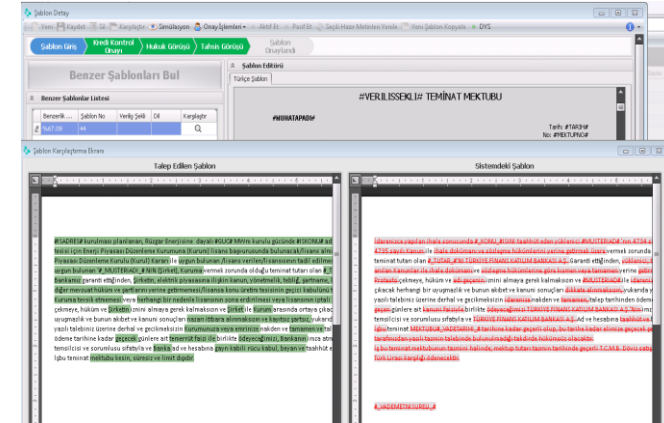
Şablon Detay

Yeni Kaydet Sil Karşılaştır Simülasyon Onay İşlemleri Aktif Et Pasif Et Seçili Hazır Metinleri Yenile Yeni Şablon Kopyala DYS

Şablon Giriş | Kredi Kontrol Onayı | Hukuk Görüşü | Talimis Görüşü | Şablon Onaylandı

Benzer Şablonları Bul

Benzer Şablonlar Listesi

| Benzerlik ... | Şablon No | Verilis Şekli | Dil | Karşılaştır |
|---|---|---|---|---|
| %67,09 | 44 | | | |

Şablon Editörü

Türkçe Şablon

#VERILISSEKLI# TEMİNAT MEKTUBU

#MUHATAPADI#

Tarih: #TARIH#
No: #REFNO#

Şablon Karşılaştırma Ekranı

Talep Edilen Şablon

#SADRES# kurulması planlanan, Rüzgar Enerjisine dayalı #GUC# MW'lık kurulu gücünde #ISKONUM ad tesisi için Enerji Piyasası Düzenleme Kurumu (Kurum) lisans başvurusunda bulunacak/lisans alm Piyasası Düzenleme Kurulu (Kurul) kararı ile uygun bulunan /lisans verilen/lisansını tadil edilmes uygun bulunan #_MUSTERIADI_#NN (Şirket), Kuruma vermek zorunda olduğu teminat tutarı olan #_T Bankamız garanti ettiğinden, Şirketin, elektrik piyasasına ilişkin kanun, yönetmelik, tebliğ, şartname, k diğer mevzuat hüküm ve şartlarını yerine getirmemesi/lisansa konu üretim tesisinin geçici kabulünü t Kuruma teslik etmemesi veya herhangi bir nedenle lisansının sona erdirilmesi veya lisansının iptali çekmeye, hüküm ve Şirketin imini almaya gerek kalmaksızın ve Şirket ile Kurum arasında ortaya çıkac uyuşmazlık ve bunun akıbet ve kanuni sonuçları nazarı itibara alınmaksızın ve kayıtsız şartsız, nukand yazılı talebiniz üzerine derhal ve gecikmeksizin Kurumumuza veya emrinize nakden ve tamamen ve fai ödeme tarihine kadar geçecek günlere ait temerrüt faizi ile birlikte ödeyeceğimizi, Bankanın imza atm temsilcisi ve sorumlusu sıfatıyla ve Banka adı ve hesabına gayri kabili rücu kabul, beyan ve taahhüt e İşbu teminat mektubu kesin, süresiz ve limit dışıdır.

Sistemdeki Şablon

İderenize yapılan ihale sonucunda #_KONU_#ISIN taahhüt eden yüklenici #_MUSTERIADI# 'nın 4734 s 4735 sayılı Kanunlar ile ihale dokümanı ve sözleşme hükümlerine yerine getirmek üzere vermek zorunda teminat tutarı olan #_TUTAR_#'NN TÜRKİYE FİNANS KATILIM BANKASI A.Ş. garanti ettiğinden, yüklenici ... anılan Kanunlar ile ihale dokümanı ve sözleşme hükümlerine göre hemen veya tamamen yerine getir Protesto çekmeye, hüküm ve adı geçenin imini almaya gerek kalmaksızın ve #MUSTERIADI# ile idareniz çıkacak herhangi bir uyuşmazlık ve bunun akıbet ve kanuni sonuçları dikkate alınmaksızın, yukarıda y yazılı talebiniz üzerine derhal ve gecikmeksizin idarenize nakden ve tamamen, talep tarihinden ödemi geçen günlere ait kanuni faiziyle birlikte ödeyeceğimizi TÜRKİYE FİNANS KATILIM BANKASI A.Ş. 'Nin imz temsilcisi ve sorumlusu sıfatıyla ve TÜRKİYE FİNANS KATILIM BANKASI A.Ş. Adı ve hesabına taahhüt ede İşbu teminat MEKTUBU #_VADESI# #_# tarihine kadar geçerli olup, bu tarihe kadar elimize geçecek ga tarafınızdan yazılı tazmin talebinde bulunulmadığı takdirde hükümsüz olacaktır. İşbu teminat mektubunun tazmini halinde, mektup tutarı tazmin tarihinde geçerli T.C.M.B. Döviz satış Türk Lirası karşılığı ödenecektir.

#_VADEMETNITURU_#